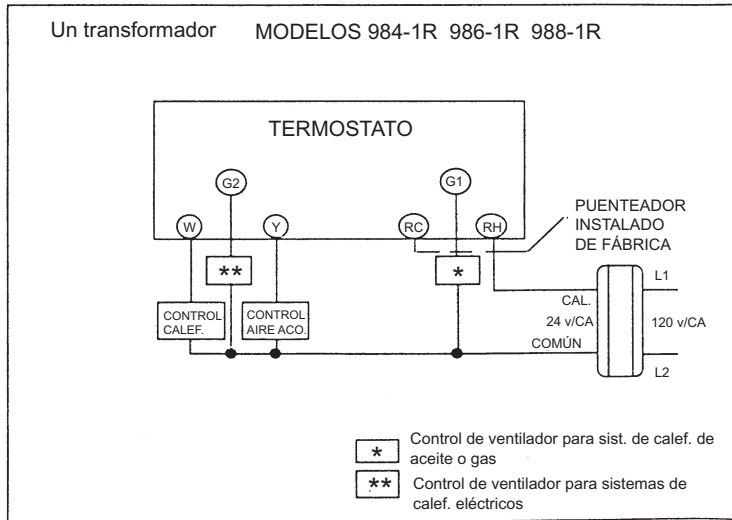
Un transformador MODELOS 984-1R 986-1R 988-1R

TERMOSTATO

G2

G1

W

Y

RC

RH

PUENTEADOR INSTALADO DE FÁBRICA

**

*

L1

CONTROL CALEF.

CONTROL AIRE ACO.

CAL.

24 v/CA

120 v/CA

COMÚN

L2

* Control de ventilador para sist. de calef. de aceite o gas

** Control de ventilador para sistemas de calef. eléctricos